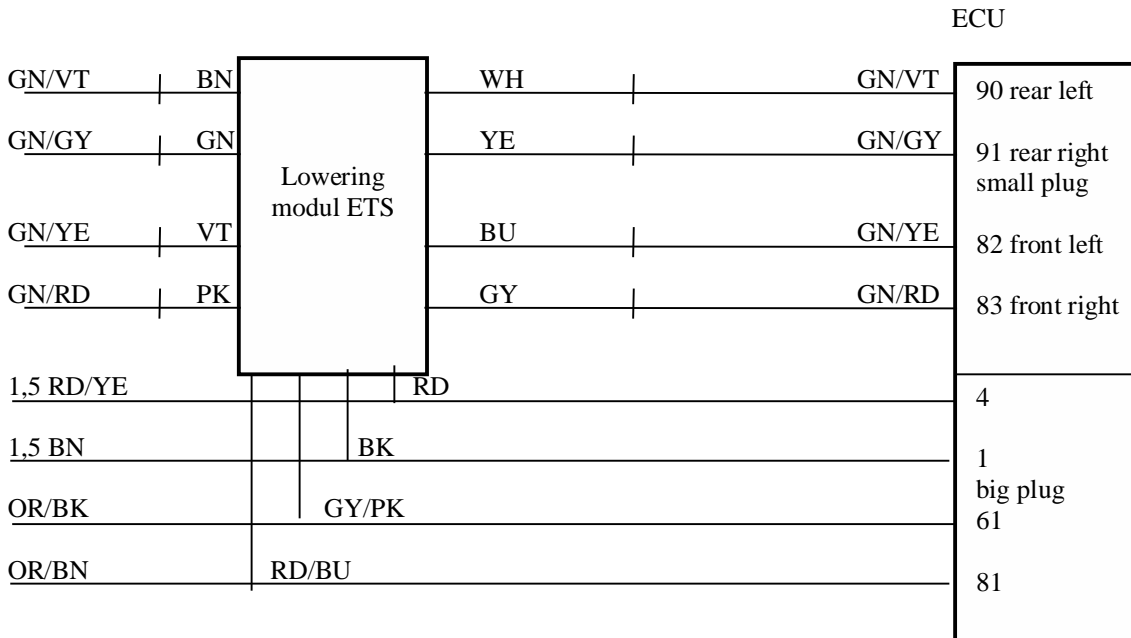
ECU

GN/VT BN WH GN/VT 90 rear left

GN/GY GN YE GN/GY 91 rear right small plug

Lowering modul ETS

GN/YE VT BU GN/YE 82 front left

GN/RD PK GY GN/RD 83 front right

1,5 RD/YE RD 4

1,5 BN BK 1 big plug

OR/BK GY/PK 61

OR/BN RD/BU 81